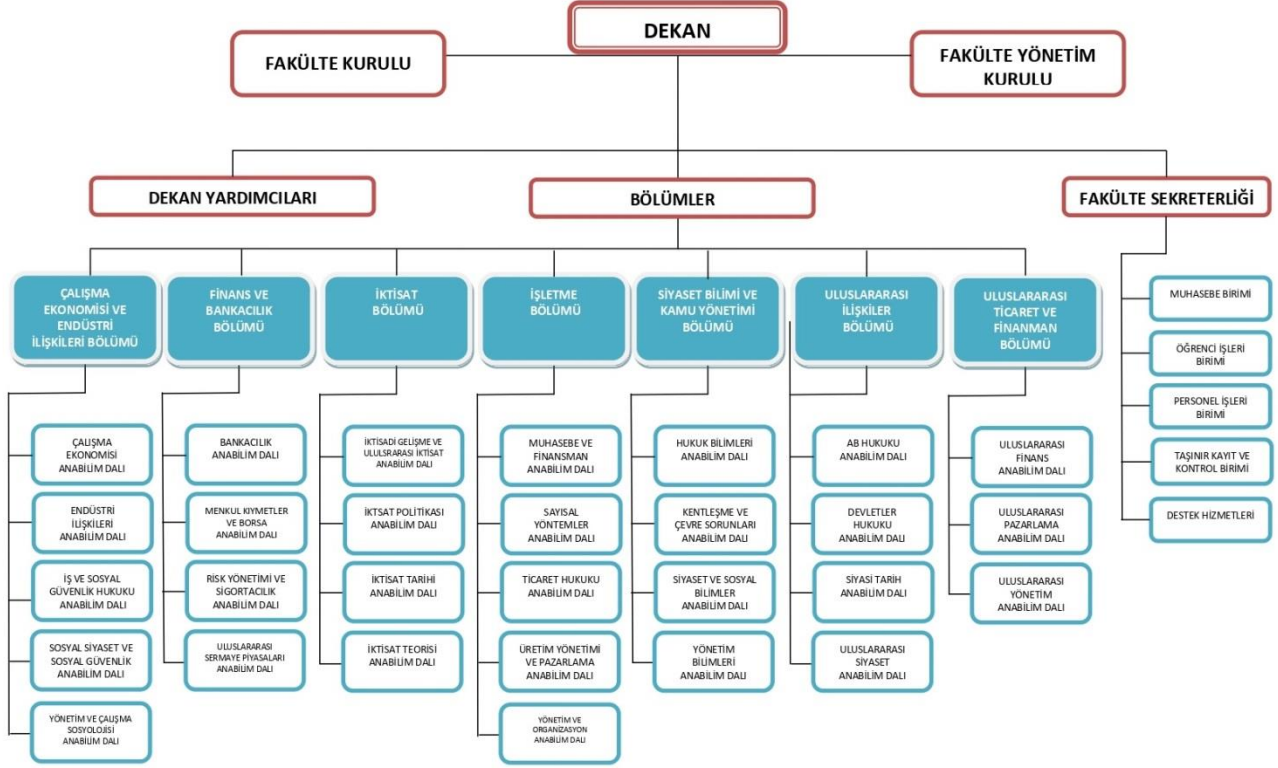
DEKAN

FAKÜLTE KURULU

FAKÜLTE YÖNETİM KURULU

DEKAN YARDIMCILARI

BÖLÜMLER

FAKÜLTE SEKRETERLİĞİ

ÇALIŞMA EKONOMİSİ VE ENDÜSTRİ İLİŞKİLERİ BÖLÜMÜ

ÇALIŞMA EKONOMİSİ ANABİLİM DALI

ENDÜSTRİ İLİŞKİLERİ ANABİLİM DALI

İŞ VE SOSYAL GÜVENLİK HUKUKU ANABİLİM DALI

SOSYAL SİYASET VE SOSYAL GÜVENLİK ANABİLİM DALI

YÖNETİM VE ÇALIŞMA SOSYOLOJİSİ ANABİLİM DALI

FİNANS VE BANKACILIK BÖLÜMÜ

BANKACILIK ANABİLİM DALI

MENKUL KIYMETLER VE BORSA ANABİLİM DALI

RİSK YÖNETİMİ VE SİGORTACILIK ANABİLİM DALI

ULUSLARARASI SERMAYE PİYASALARI ANABİLİM DALI

İKTİSAT BÖLÜMÜ

İKTİSADİ GELİŞME VE ULUSLRARASI İKTİSAT ANABİLİM DALI

İKTSAT POLİTİKASI ANABİLİM DALI

İKTİSAT TARİHİ ANABİLİM DALI

İKTİSAT TEORİSİ ANABİLİM DALI

İŞLETME BÖLÜMÜ

MUHASEBE VE FİNANSMAN ANABİLİM DALI

SAYISAL YÖNTEMLER ANABİLİM DALI

TİCARET HUKUKU ANABİLİM DALI

ÜRETİM YÖNETİMİ VE PAZARLAMA ANABİLİM DALI

YÖNETİM VE ORGANİZASYON ANABİLİM DALI

SİYASET BİLİMİ VE KAMU YÖNETİMİ BÖLÜMÜ

HUKUK BİLİMLERİ ANABİLİM DALI

KENTLEŞME VE ÇEVRE SORUNLARI ANABİLİM DALI

SİYASET VE SOSYAL BİLİMLER ANABİLİM DALI

YÖNETİM BİLİMLERİ ANABİLİM DALI

ULUSLARARASI İLİŞKİLER BÖLÜMÜ

AB HUKUKU ANABİLİM DALI

DEVLETLER HUKUKU ANABİLİM DALI

SİYASİ TARİH ANABİLİM DALI

ULUSLARARASI SİYASET ANABİLİM DALI

ULUSLARARASI TİCARET VE FİNANMAN BÖLÜMÜ

ULUSLARARASI FİNANS ANABİLİM DALI

ULUSLARARASI PAZARLAMA ANABİLİM DALI

ULUSLARARASI YÖNETİM ANABİLİM DALI

MUHASEBE BİRİMİ

ÖĞRENCİ İŞLERİ BİRİMİ

PERSONEL İŞLERİ BİRİMİ

TAŞINIR KAYIT VE KONTROL BİRİMİ

DESTEK HİZMETLERİ